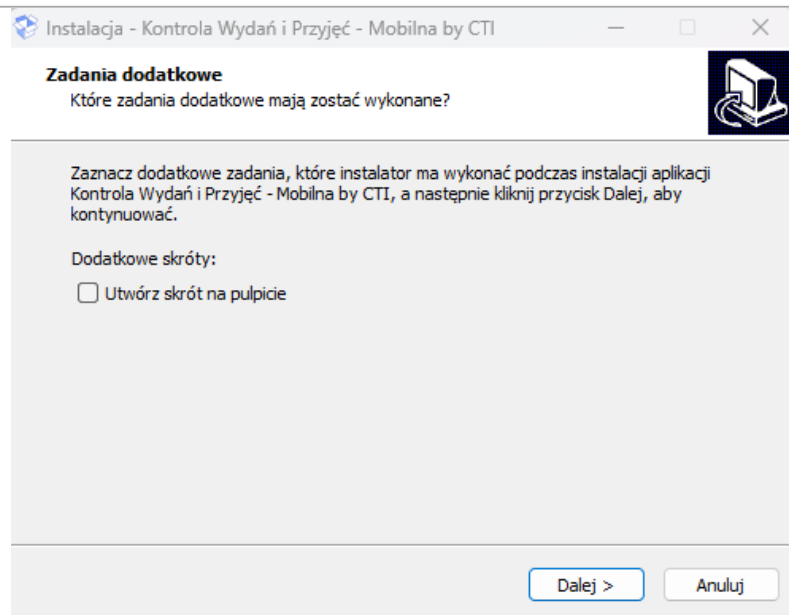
Instalacja - Kontrola Wydań i Przyjęć - Mobilna by CTI

**Zadania dodatkowe**
Które zadania dodatkowe mają zostać wykonane?

Zaznacz dodatkowe zadania, które instalator ma wykonać podczas instalacji aplikacji Kontrola Wydań i Przyjęć - Mobilna by CTI, a następnie kliknij przycisk Dalej, aby kontynuować.

Dodatkowe skróty:

☐ Utwórz skrót na pulpicie

Dalej >

Anuluj